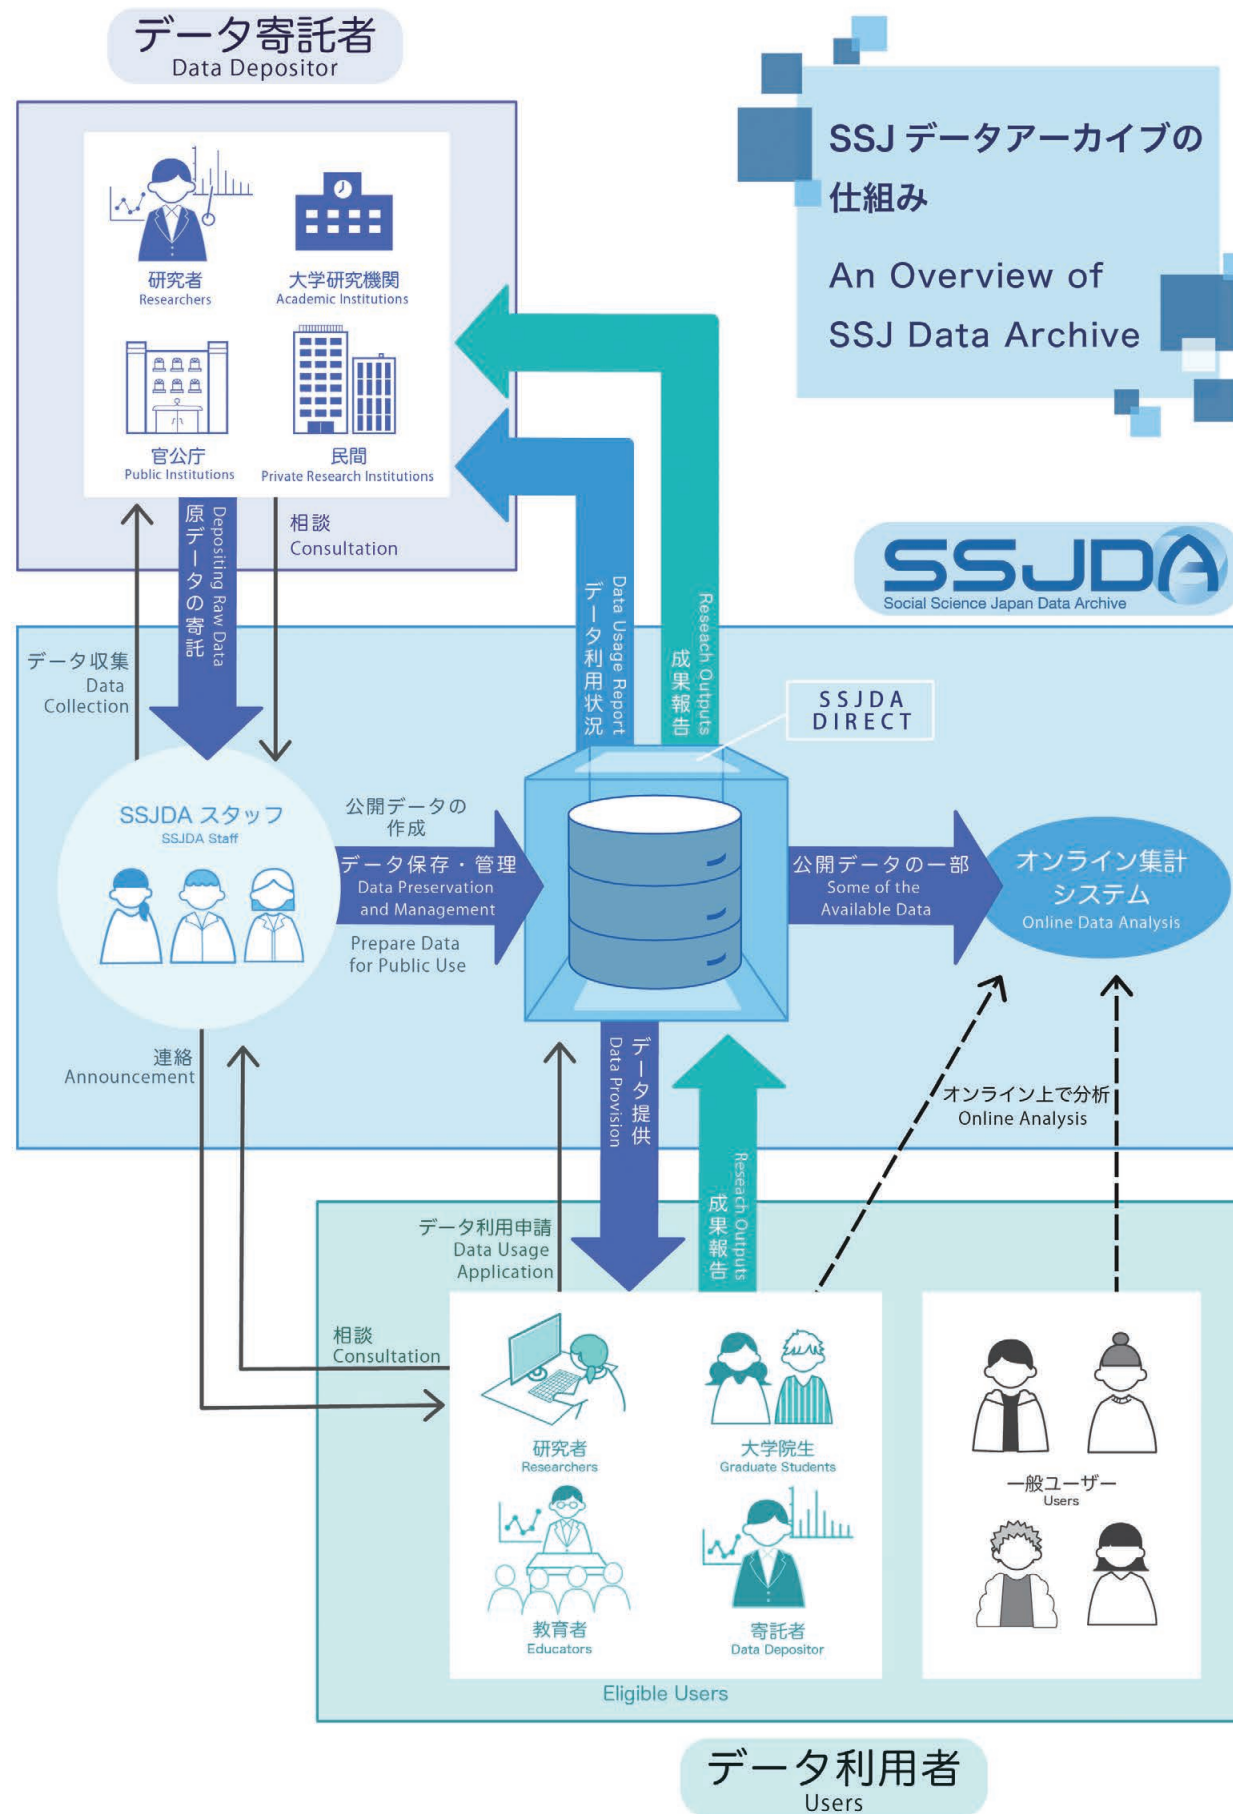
データ寄託者
Data Depositor

SSJ データアーカイブの仕組み

An Overview of SSJ Data Archive

研究者
Researchers

大学研究機関
Academic Institutions

官公庁
Public Institutions

民間
Private Research Institutions

原データの寄託
Depositing Raw Data

相談
Consultation

データ利用状況
Data Usage Report

成果報告
Reseach Outputs

SSJDA
Social Science Japan Data Archive

データ収集
Data Collection

SSJDA DIRECT

SSJDA スタッフ
SSJDA Staff

公開データの作成

データ保存・管理
Data Preservation and Management

Prepare Data for Public Use

公開データの一部
Some of the Available Data

オンライン集計システム
Online Data Analysis

連絡
Announcement

データ提供
Data Provision

成果報告
Reseach Outputs

オンライン上で分析
Online Analysis

データ利用申請
Data Usage Application

相談
Consultation

研究者
Researchers

大学院生
Graduate Students

教育者
Educators

寄託者
Data Depositor

一般ユーザー
Users

Eligible Users

データ利用者
Users